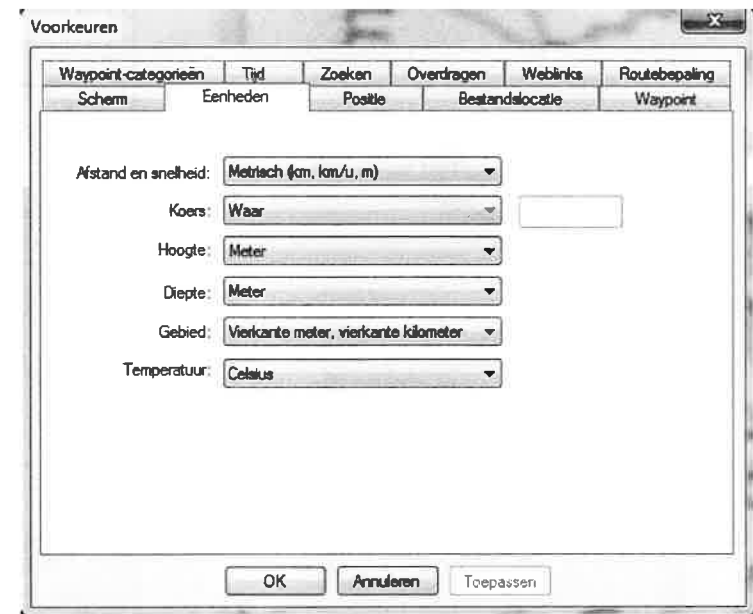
Voorkeuren

Waypoint-categorieën | Tijd | Zoeken | Overdragen | Weblinks | Routebepaling
Scherm | Eenheden | Positie | Bestandslocatie | Waypoint

Afstand en snelheid: Metrisch (km, km/u, m)
Koers: Waar
Hoogte: Meter
Diepte: Meter
Gebied: Vierkante meter, vierkante kilometer
Temperatuur: Celsius

OK Annuleren Toepassen